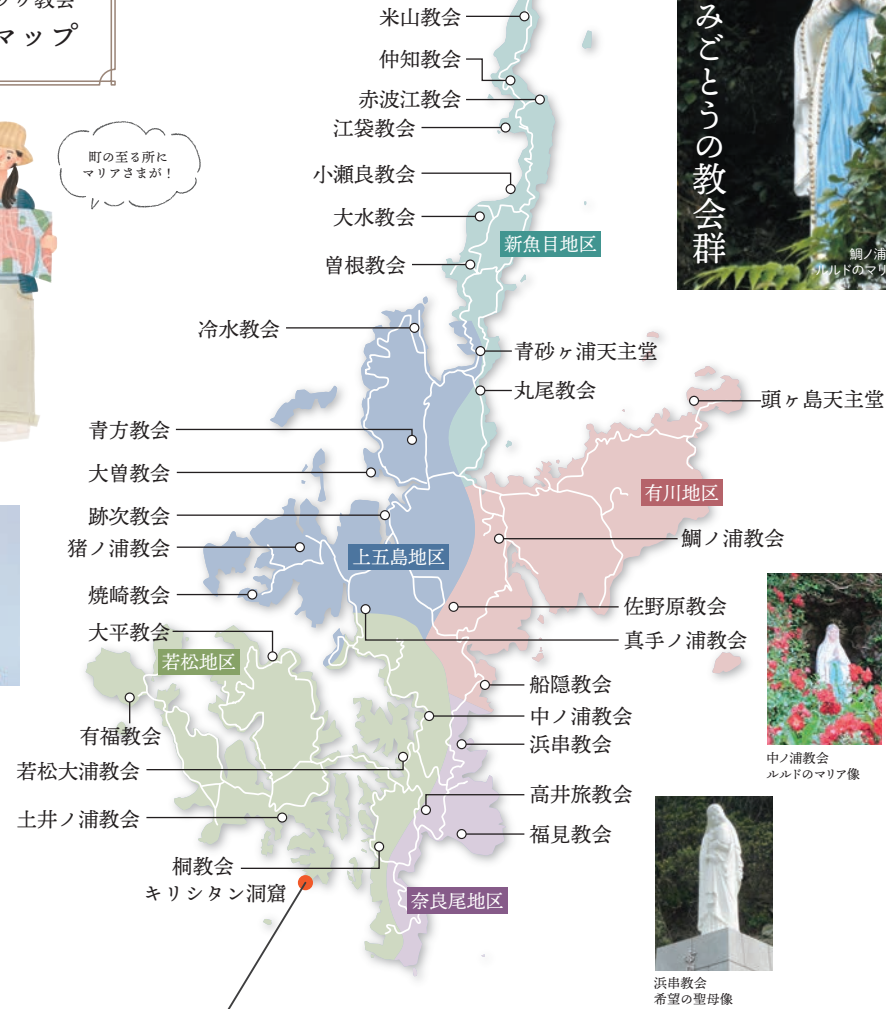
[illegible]の教会
マップ

町の至る所に
マリアさまが！

みごとうの教会群

鯛ノ浦
ルルドのマリ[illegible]

米山教会
仲知教会
赤波江教会
江袋教会
小瀬良教会
大水教会
曽根教会
新魚目地区
冷水教会
青砂ヶ浦天主堂
丸尾教会
頭ヶ島天主堂
青方教会
大曽教会
有川地区
跡次教会
猪ノ浦教会
上五島地区
鯛ノ浦教会
焼崎教会
佐野原教会
大平教会
真手ノ浦教会
若松地区
船隠教会
有福教会
中ノ浦教会
浜串教会
若松大浦教会
高井旅教会
土井ノ浦教会
福見教会
桐教会
キリシタン洞窟
奈良尾地区

中ノ浦教会
ルルドのマリア像

浜串教会
希望の聖母像